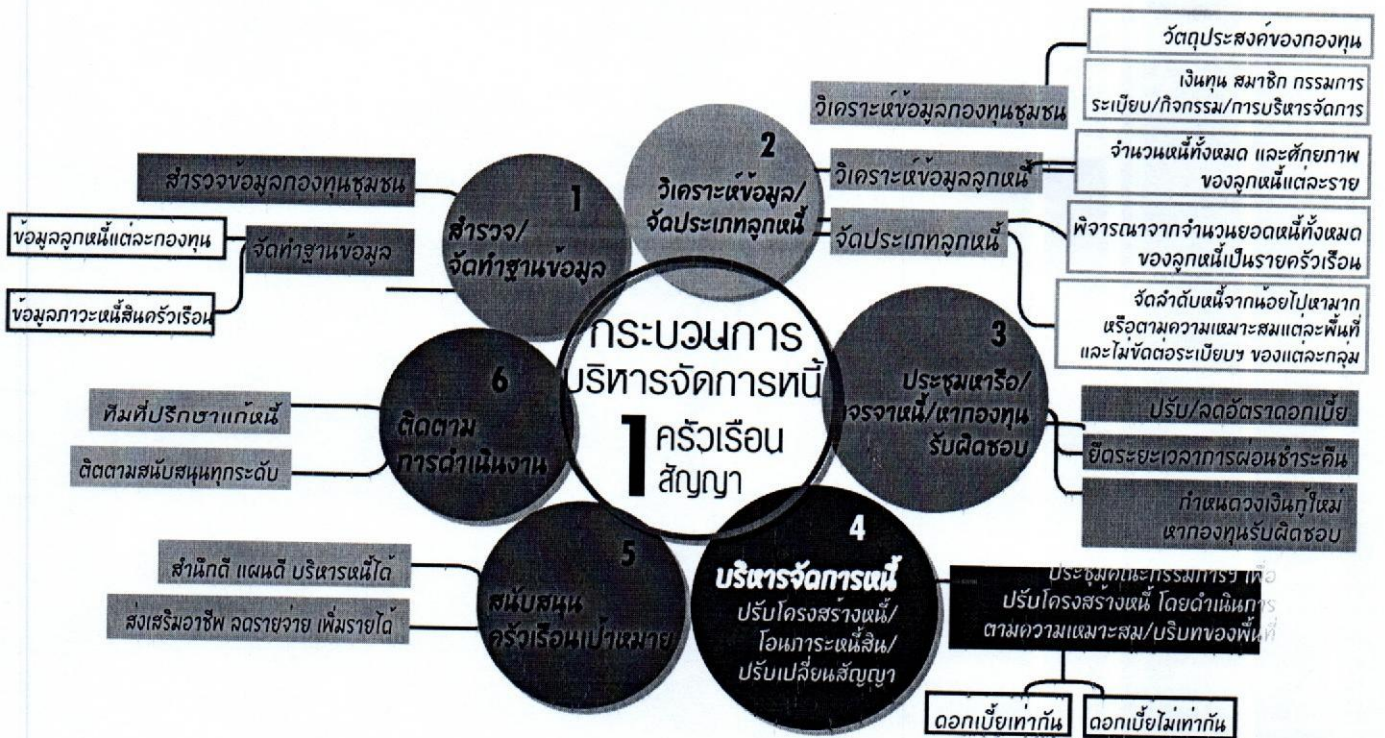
กระบวนการ
บริหารจัดการหนี้
1 ครัวเรือน
สัญญา

1
สำรวจ/
จัดทำฐานข้อมูล

สำรวจข้อมูลกองทุนชุมชน
จัดทำฐานข้อมูล
ข้อมูลลูกหนี้แต่ละกองทุน
ข้อมูลภาวะหนี้สินครัวเรือน

2
วิเคราะห์ข้อมูล/
จัดประเภทลูกหนี้

วิเคราะห์ข้อมูลกองทุนชุมชน
วัตถุประสงค์ของกองทุน
เงินทุน สมาชิก กรรมการ ระเบียบ/กิจกรรม/การบริหารจัดการ
วิเคราะห์ข้อมูลลูกหนี้
จำนวนหนี้ทั้งหมด และศักยภาพของลูกหนี้แต่ละราย
จัดประเภทลูกหนี้
พิจารณาจากจำนวนยอดหนี้ทั้งหมดของลูกหนี้เป็นรายครัวเรือน
จัดลำดับหนี้จากน้อยไปหามาก หรือตามความเหมาะสมแต่ละพื้นที่ และไม่ขัดต่อระเบียบฯ ของแต่ละกลุ่ม

3
ประชุมหารือ/
เจรจาหนี้/หากองทุน
รับผิดชอบ

ปรับ/ลดอัตราดอกเบี้ย
ยืดระยะเวลาการผ่อนชำระคืน
กำหนดวงเงินกู้ใหม่ หากองทุนรับผิดชอบ

4
บริหารจัดการหนี้
ปรับโครงสร้างหนี้/
โอนภาระหนี้สิน/
ปรับเปลี่ยนสัญญา

ประชุมคณะกรรมการฯ เพื่อปรับโครงสร้างหนี้ โดยดำเนินการตามความเหมาะสม/บริบทของพื้นที่
ดอกเบี้ยเท่ากัน
ดอกเบี้ยไม่เท่ากัน

5
สนับสนุน
ครัวเรือนเป้าหมาย

สำนึกดี แผนดี บริหารหนี้ได้
ส่งเสริมอาชีพ ลดรายจ่าย เพิ่มรายได้

6
ติดตาม
การดำเนินงาน

ทีมที่ปรึกษาแก้หนี้
ติดตามสนับสนุนทุกระดับ